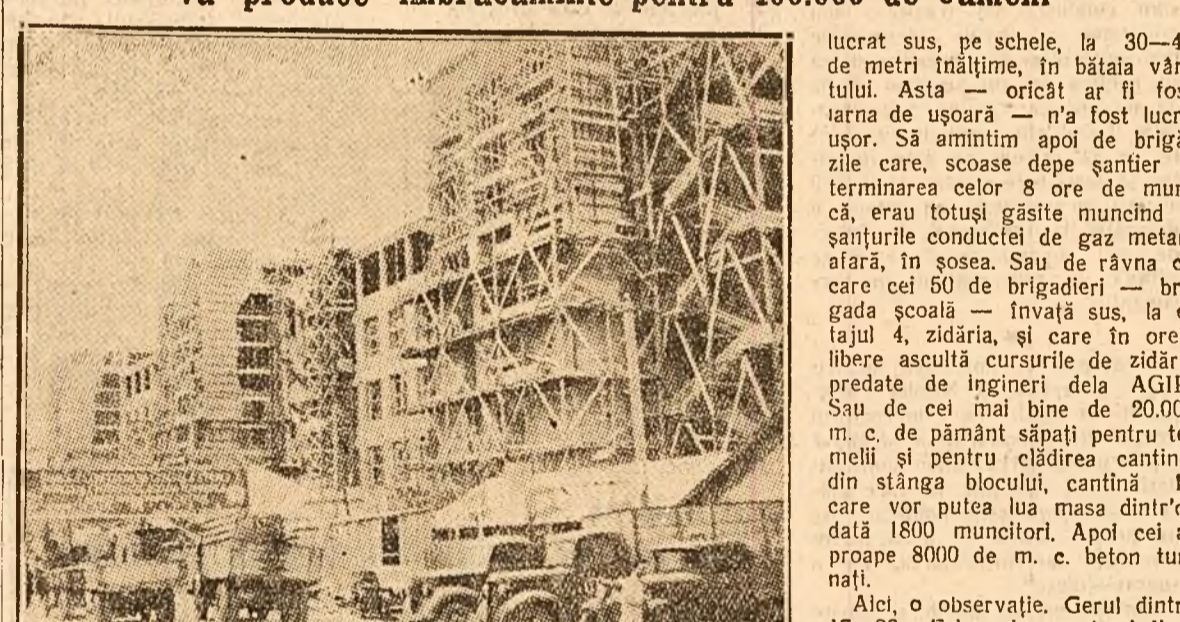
va produce îmbrăcăminte pentru 100.000 de oameni

lucrat sus, pe schele, la 30—4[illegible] de metri înălţime, în bătaia vântului. Asta — oricât ar fi fos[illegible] iarna de uşoară — n'a fost lucr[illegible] uşor. Să amintim apoi de brigă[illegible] zile care, scoase depe şantier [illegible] terminarea celor 8 ore de mun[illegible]că, erau totuşi găsite muncind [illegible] şanţurile conductei de gaz metan afară, în şosea. Sau de râvna c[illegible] care cei 50 de brigadieri — brigada şcoală — învaţă sus, la e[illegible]tajul 4, zidăria, şi care în ore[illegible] libere ascultă cursurile de zidăr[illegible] predate de ingineri dela AGI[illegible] Sau de cei mai bine de 20.00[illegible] m. c. de pământ săpaţi pentru te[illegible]melii şi pentru clădirea cantin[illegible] din stânga blocului, cantină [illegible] care vor putea lua masa dintr'o dată 1800 muncitori. Apoi cei a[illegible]proape 8000 de m. c. beton tur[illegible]naţi.

Aici, o observaţie. Gerul dintr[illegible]